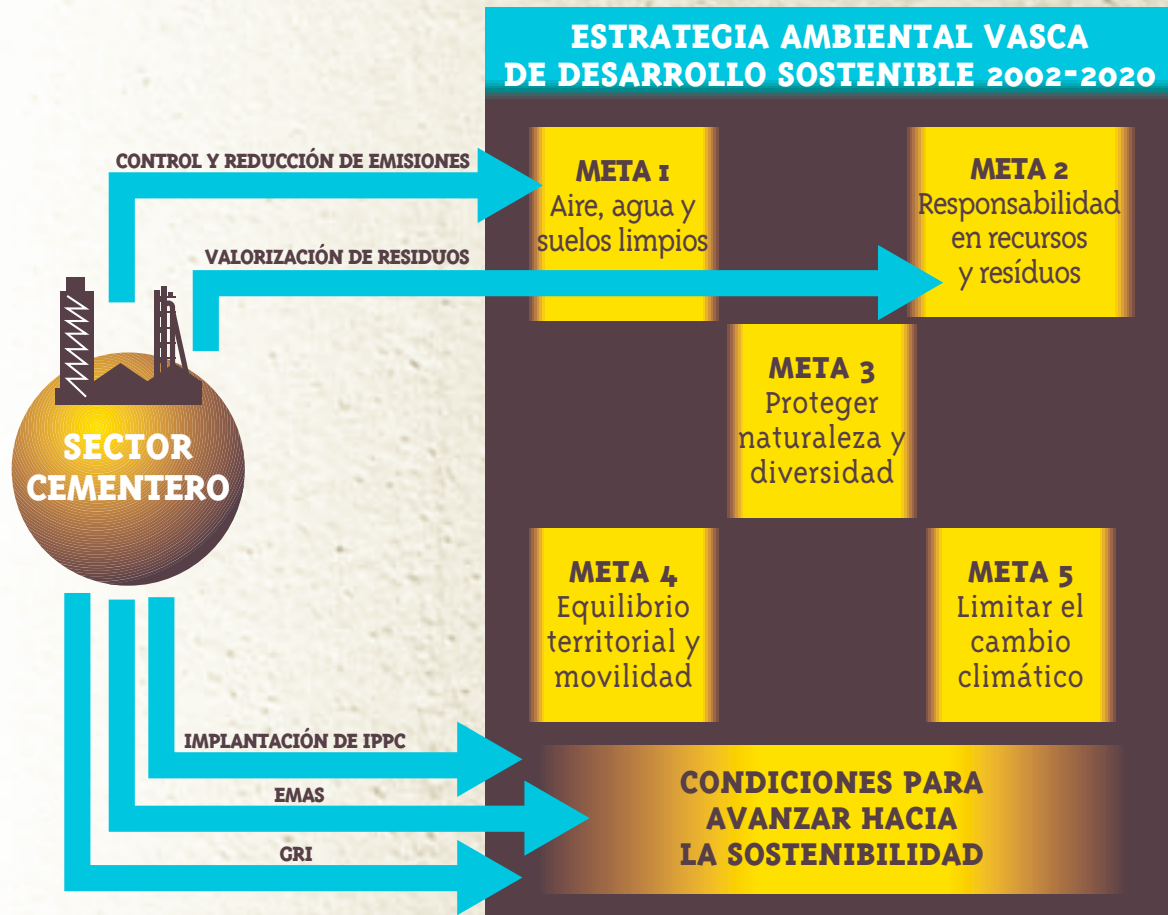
ESTRATEGIA AMBIENTAL VASCA DE DESARROLLO SOSTENIBLE 2002-2020

CONTROL Y REDUCCIÓN DE EMISIONES

VALORIZACIÓN DE RESIDUOS

SECTOR CEMENTERO

META 1
Aire, agua y suelos limpios

META 2
Responsabilidad en recursos y resíduos

META 3
Proteger naturaleza y diversidad

META 4
Equilibrio territorial y movilidad

META 5
Limitar el cambio climático

IMPLANTACIÓN DE IPPC

EMAS

GRI

CONDICIONES PARA AVANZAR HACIA LA SOSTENIBILIDAD